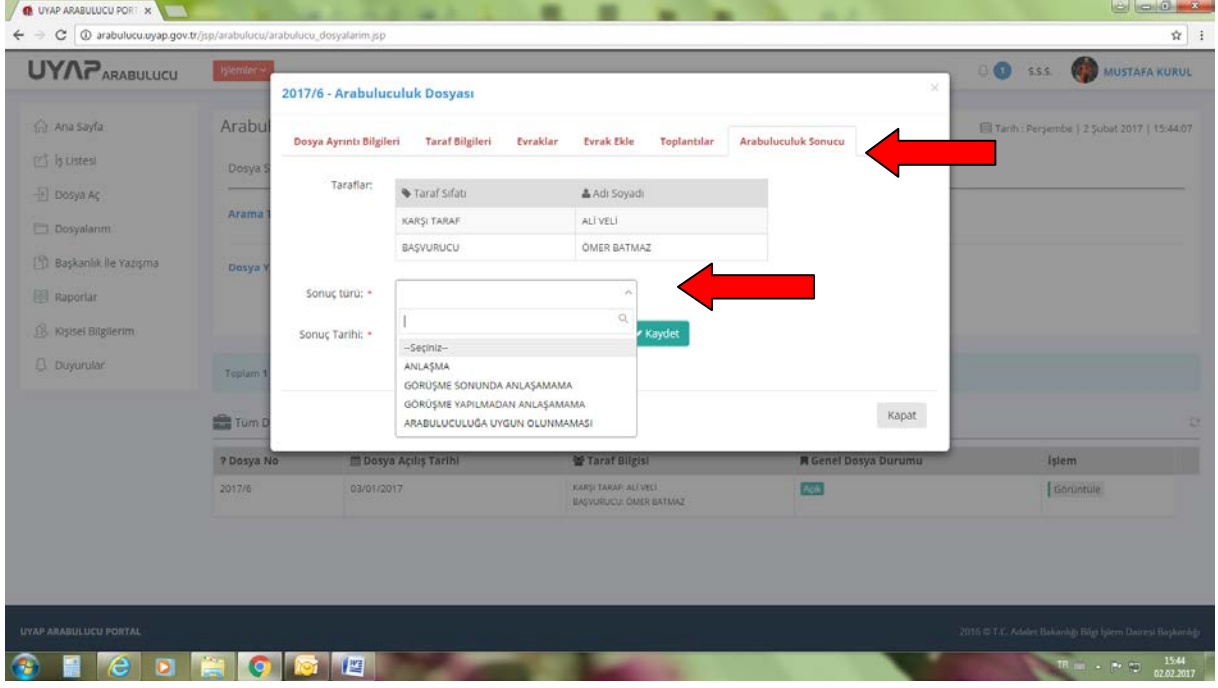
UYAP ARABULUCU PORT ×

arabulucu.uyap.gov.tr/jsp/arabulucu/arabulucu_dosyalarim.jsp

UYAP ARABULUCU

İşlemler

S.S.S. MUSTAFA KURUL

Ana Sayfa
İş Listesi
Dosya Aç
Dosyalarım
Başkanlık ile Yazışma
Raporlar
Kişisel Bilgilerim
Duyurular

Arabul

Tarih : Perşembe | 2 Şubat 2017 | 15:44:07

Dosya S

Arama

Dosya Y

Toplam 1

Tüm D

2017/6 - Arabuluculuk Dosyası

Dosya Ayrıntı Bilgileri | Taraf Bilgileri | Evraklar | Evrak Ekle | Toplantılar | Arabuluculuk Sonucu

Taraflar:

| Taraf Sıfatı | Adı Soyadı |
|---|---|
| KARŞI TARAF | ALİ VELİ |
| BAŞVURUCU | ÖMER BATMAZ |

Sonuç türü: *

Sonuç Tarihi: *

--Seçiniz--
ANLAŞMA
GÖRÜŞME SONUNDA ANLAŞAMAMA
GÖRÜŞME YAPILMADAN ANLAŞAMAMA
ARABULUCULUĞA UYGUN OLUNMAMASI

Kaydet

Kapat

| ? Dosya No | Dosya Açılış Tarihi | Taraf Bilgisi | Genel Dosya Durumu | İşlem |
|---|---|---|---|---|
| 2017/6 | 03/01/2017 | KARŞI TARAF: ALİ VELİ BAŞVURUCU: ÖMER BATMAZ | Açık | Görüntüle |

UYAP ARABULUCU PORTAL

2016 © T.C. Adalet Bakanlığı Bilgi İşlem Dairesi Başkanlığı

TR 15:44 02.02.2017